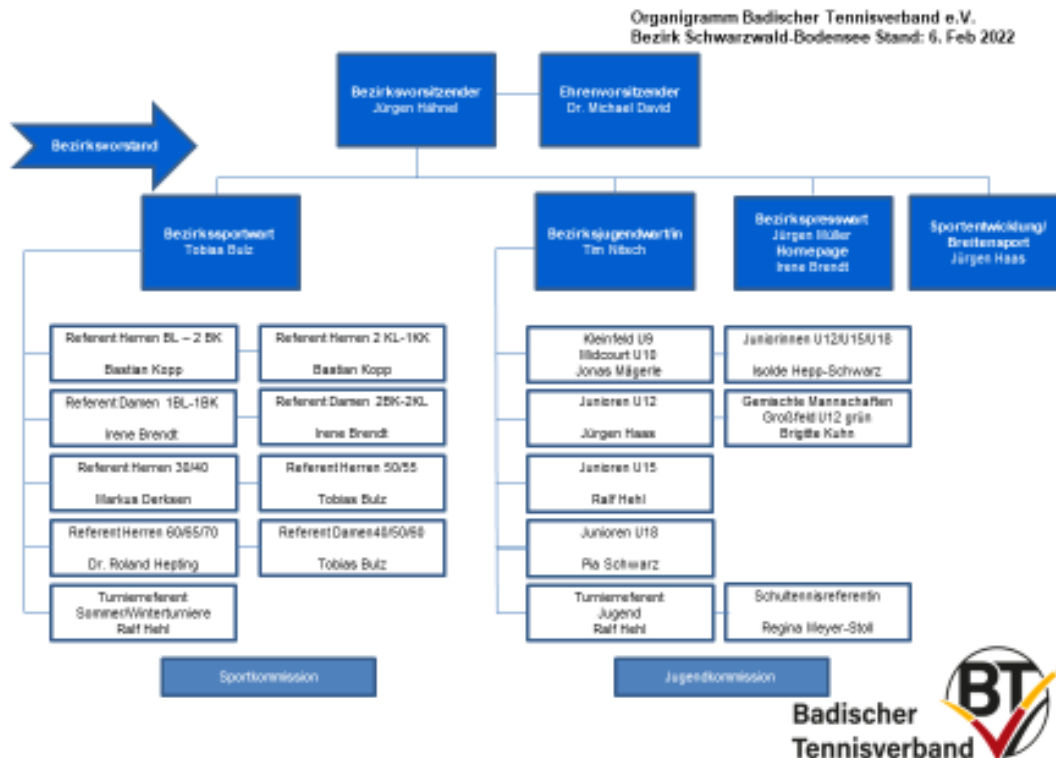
Organigramm Badischer Tennisverband e.V.
Bezirk Schwarzwald-Bodensee Stand: 6. Feb 2022

Bezirksvorstand

Bezirksvorsitzender
Jürgen Hähnel

Ehrenvorsitzender
Dr. Michael David

Bezirkssportwart
Tobias Bulz

Bezirksjugendwart/in
Tim Nitsch

Bezirkspresswart
Jürgen Müller
Homepage
Irene Brendt

Sportentwicklung/ Breitensport
Jürgen Haas

Referent Herren BL – 2 BK

Bastian Kopp

Referent Herren 2 KL-1KK

Bastian Kopp

Referent Damen 1BL-1BK

Irene Brendt

Referent Damen 2BK-2KL

Irene Brendt

Referent Herren 30/40

Markus Derksen

Referent Herren 50/55

Tobias Bulz

Referent Herren 60/65/70

Dr. Roland Hepting

Referent Damen40/50/60

Tobias Bulz

Turnierreferent
Sommer/Winterturniere
Ralf Hehl

Kleinfeld U9
Midcourt U10
Jonas Mägerle

Juniorinnen U12/U15/U18

Isolde Hepp-Schwarz

Junioren U12

Jürgen Haas

Gemischte Mannschaften
Großfeld U12 grün
Brigitte Kuhn

Junioren U15

Ralf Hehl

Junioren U18

Pia Schwarz

Turnierreferent
Jugend
Ralf Hehl

Schultennisreferentin

Regina Meyer-Stoll

Sportkommission

Jugendkommission

BTV
Badischer
Tennisverband